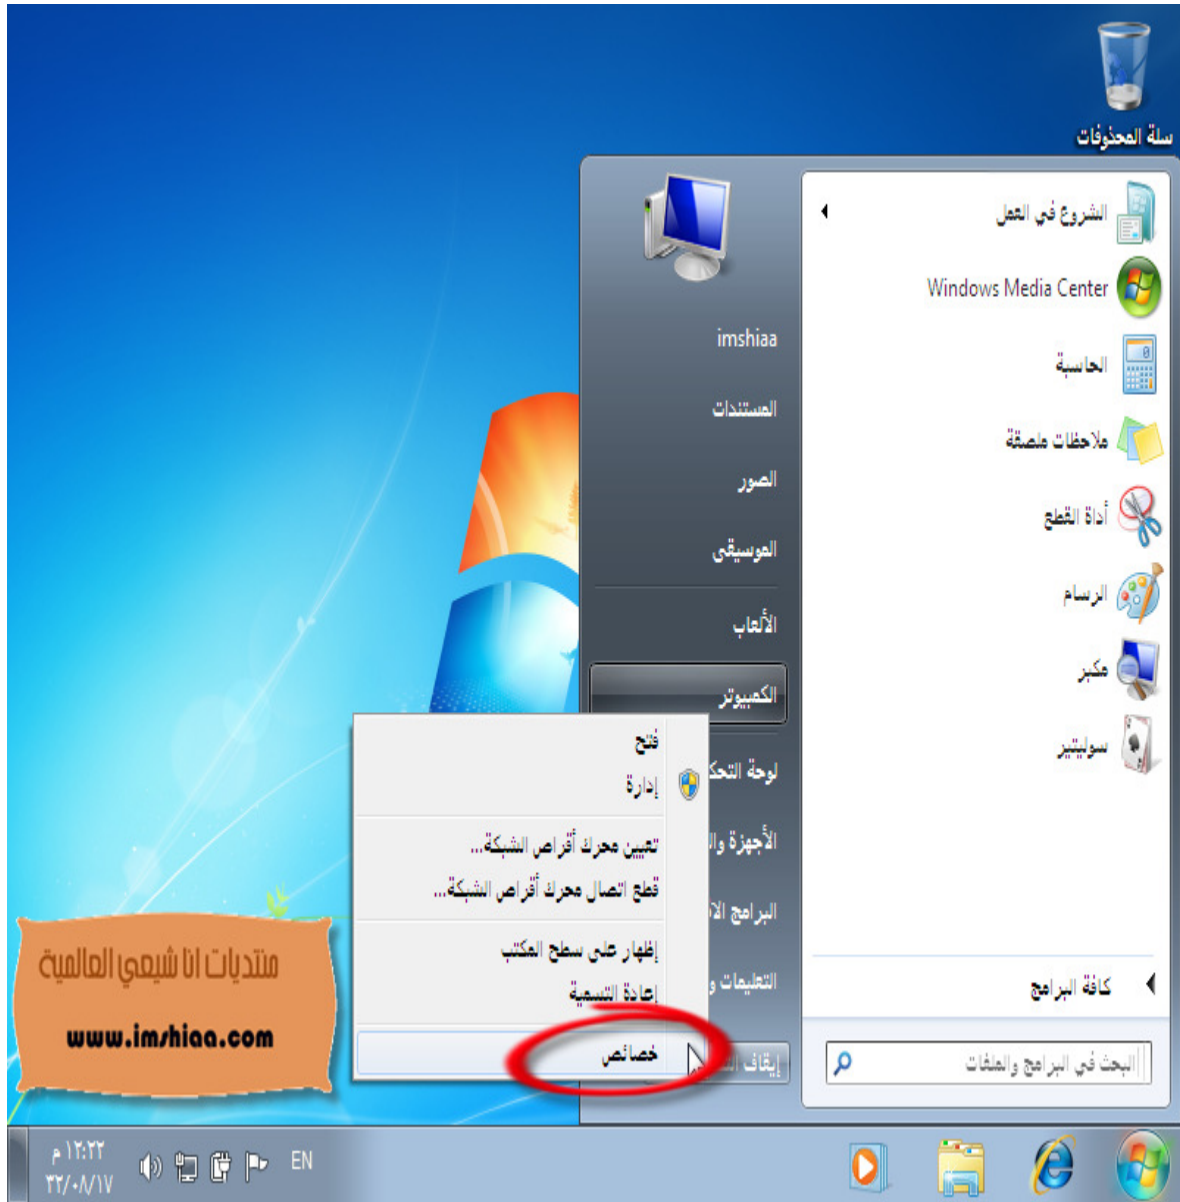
سلة المحذوفات

الشروع في العمل
Windows Media Center
الحاسبة
ملاحظات ملصقة
أداة القطع
الرسام
مكبر
سوليتير

كافة البرامج
البحث في البرامج والملفات

imshiaa
المستندات
الصور
الموسيقى
الألعاب
الكمبيوتر
لوحة التحك
الأجهزة وا
البرامج الا
التعليمات و
إيقاف الت

فتح
إدارة
تعيين محرك أقراص الشبكة...
قطع اتصال محرك أقراص الشبكة...
إظهار على سطح المكتب
إعادة التسمية
خصائص

منتديات انا شيعي العالمية
www.imshiaa.com

EN
١٢:٢٢ م
٣٢/٠٨/١٧